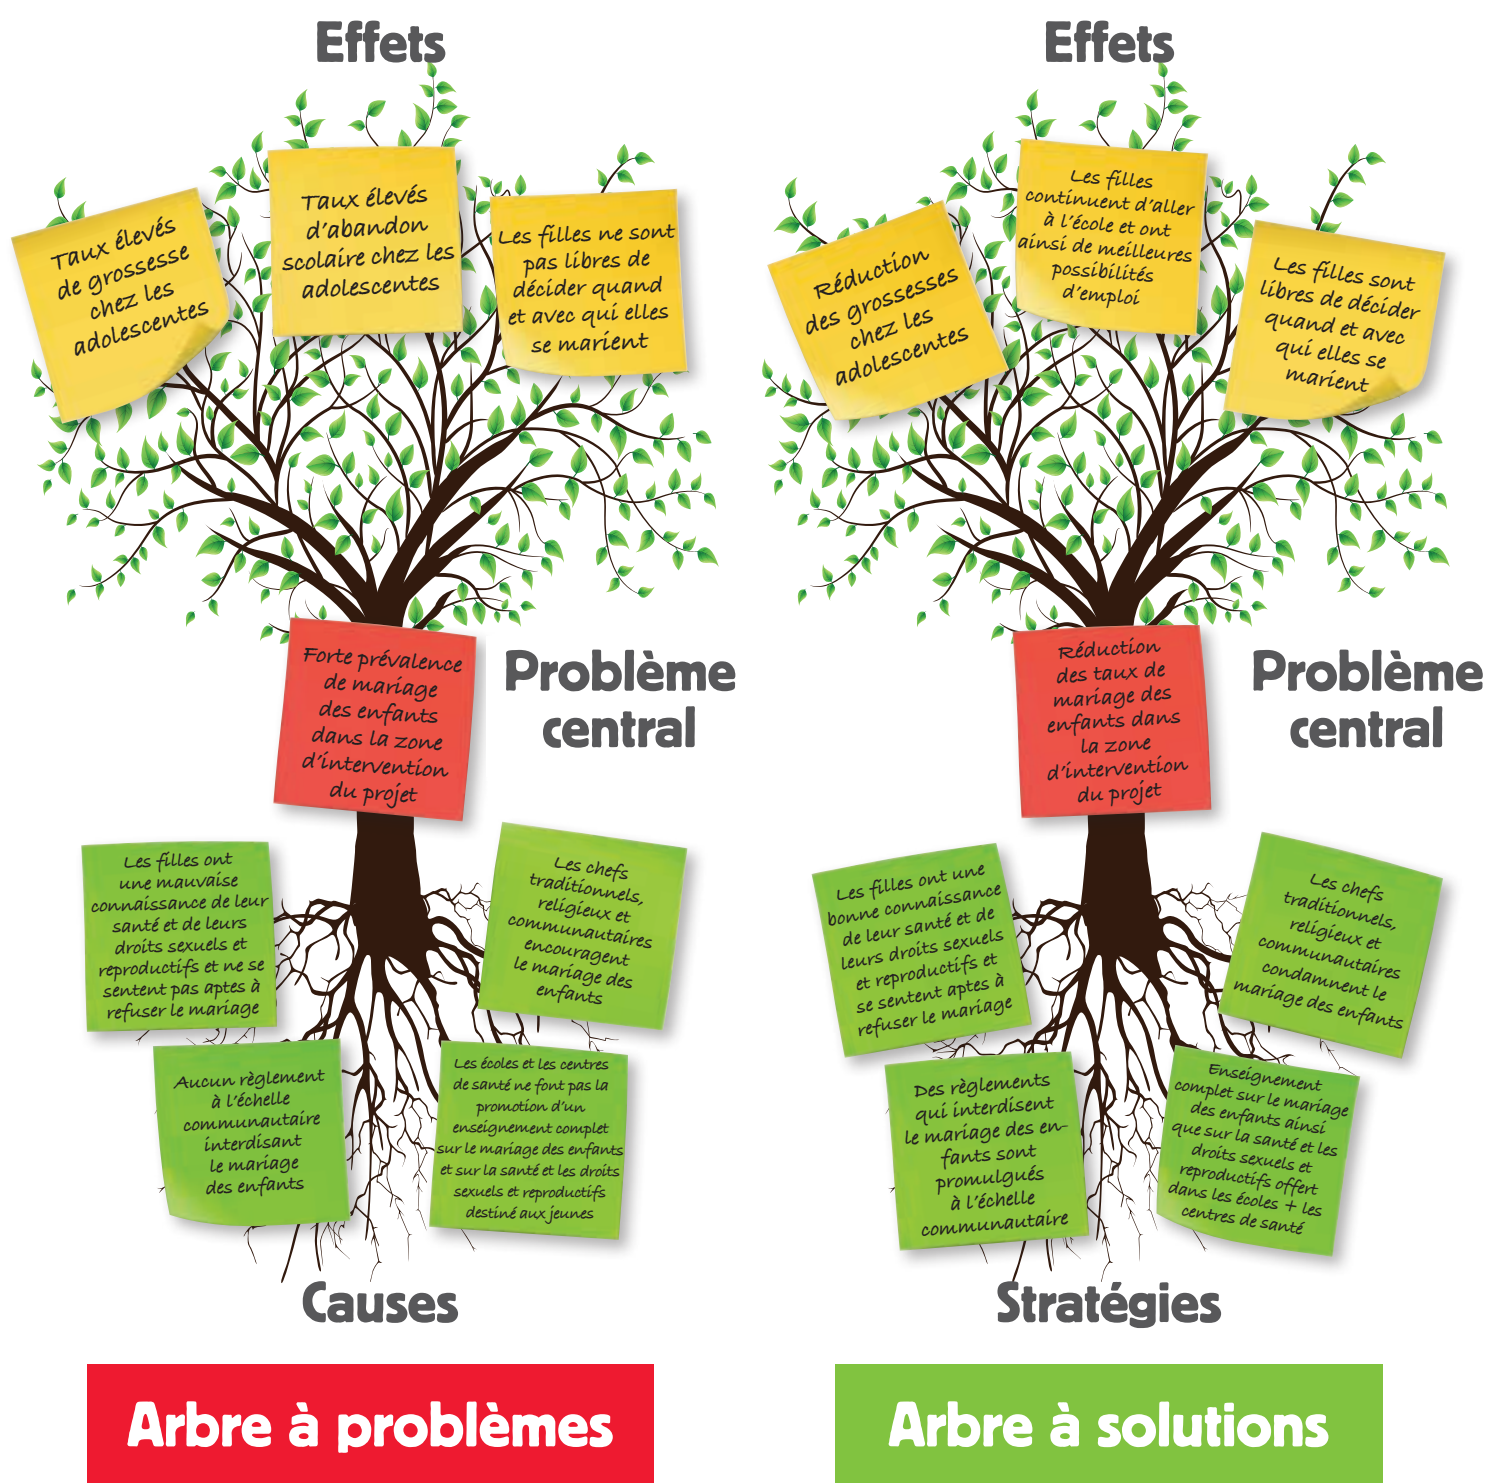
Effets

Taux élevés de grossesse chez les adolescentes

Taux élevés d'abandon scolaire chez les adolescentes

Les filles ne sont pas libres de décider quand et avec qui elles se marient

Forte prévalence de mariage des enfants dans la zone d'intervention du projet

Problème central

Les filles ont une mauvaise connaissance de leur santé et de leurs droits sexuels et reproductifs et ne se sentent pas aptes à refuser le mariage

Les chefs traditionnels, religieux et communautaires encouragent le mariage des enfants

Aucun règlement à l'échelle communautaire interdisant le mariage des enfants

Les écoles et les centres de santé ne font pas la promotion d'un enseignement complet sur le mariage des enfants et sur la santé et les droits sexuels et reproductifs destiné aux jeunes

Causes

Arbre à problèmes

Effets

Réduction des grossesses chez les adolescentes

Les filles continuent d'aller à l'école et ont ainsi de meilleures possibilités d'emploi

Les filles sont libres de décider quand et avec qui elles se marient

Réduction des taux de mariage des enfants dans la zone d'intervention du projet

Problème central

Les filles ont une bonne connaissance de leur santé et de leurs droits sexuels et reproductifs et se sentent aptes à refuser le mariage

Les chefs traditionnels, religieux et communautaires condamnent le mariage des enfants

Des règlements qui interdisent le mariage des enfants sont promulgués à l'échelle communautaire

Enseignement complet sur le mariage des enfants ainsi que sur la santé et les droits sexuels et reproductifs offert dans les écoles + les centres de santé

Stratégies

Arbre à solutions